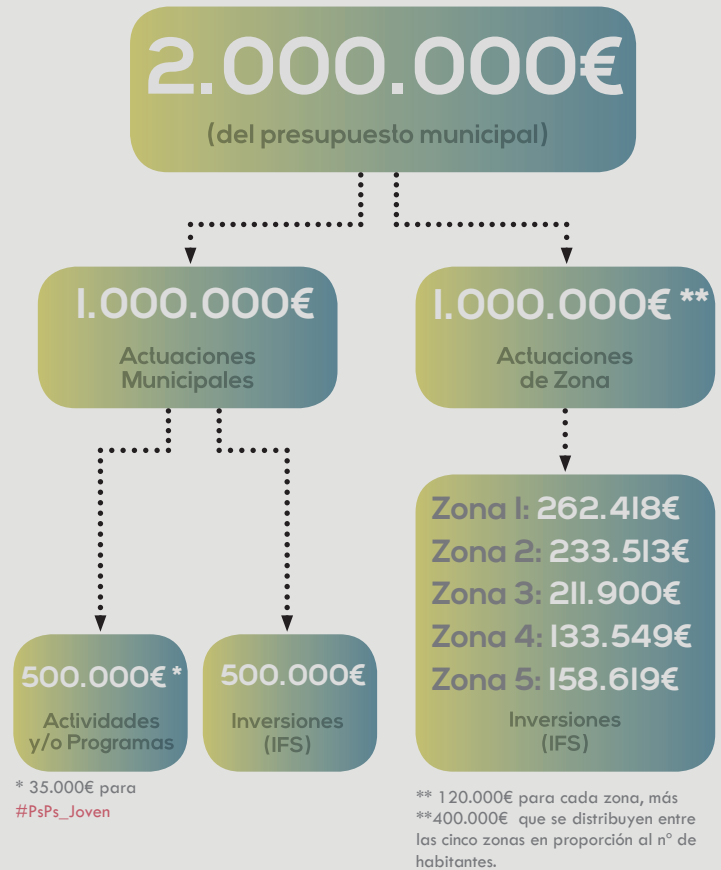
2.000.000€

(del presupuesto municipal)

1.000.000€

Actuaciones Municipales

1.000.000€ **

Actuaciones de Zona

Zona 1: 262.418€
Zona 2: 233.513€
Zona 3: 211.900€
Zona 4: 133.549€
Zona 5: 158.619€

Inversiones (IFS)

500.000€ *

Actividades y/o Programas

500.000€

Inversiones (IFS)

* 35.000€ para #PsPs_Joven

** 120.000€ para cada zona, más **400.000€ que se distribuyen entre las cinco zonas en proporción al nº de habitantes.